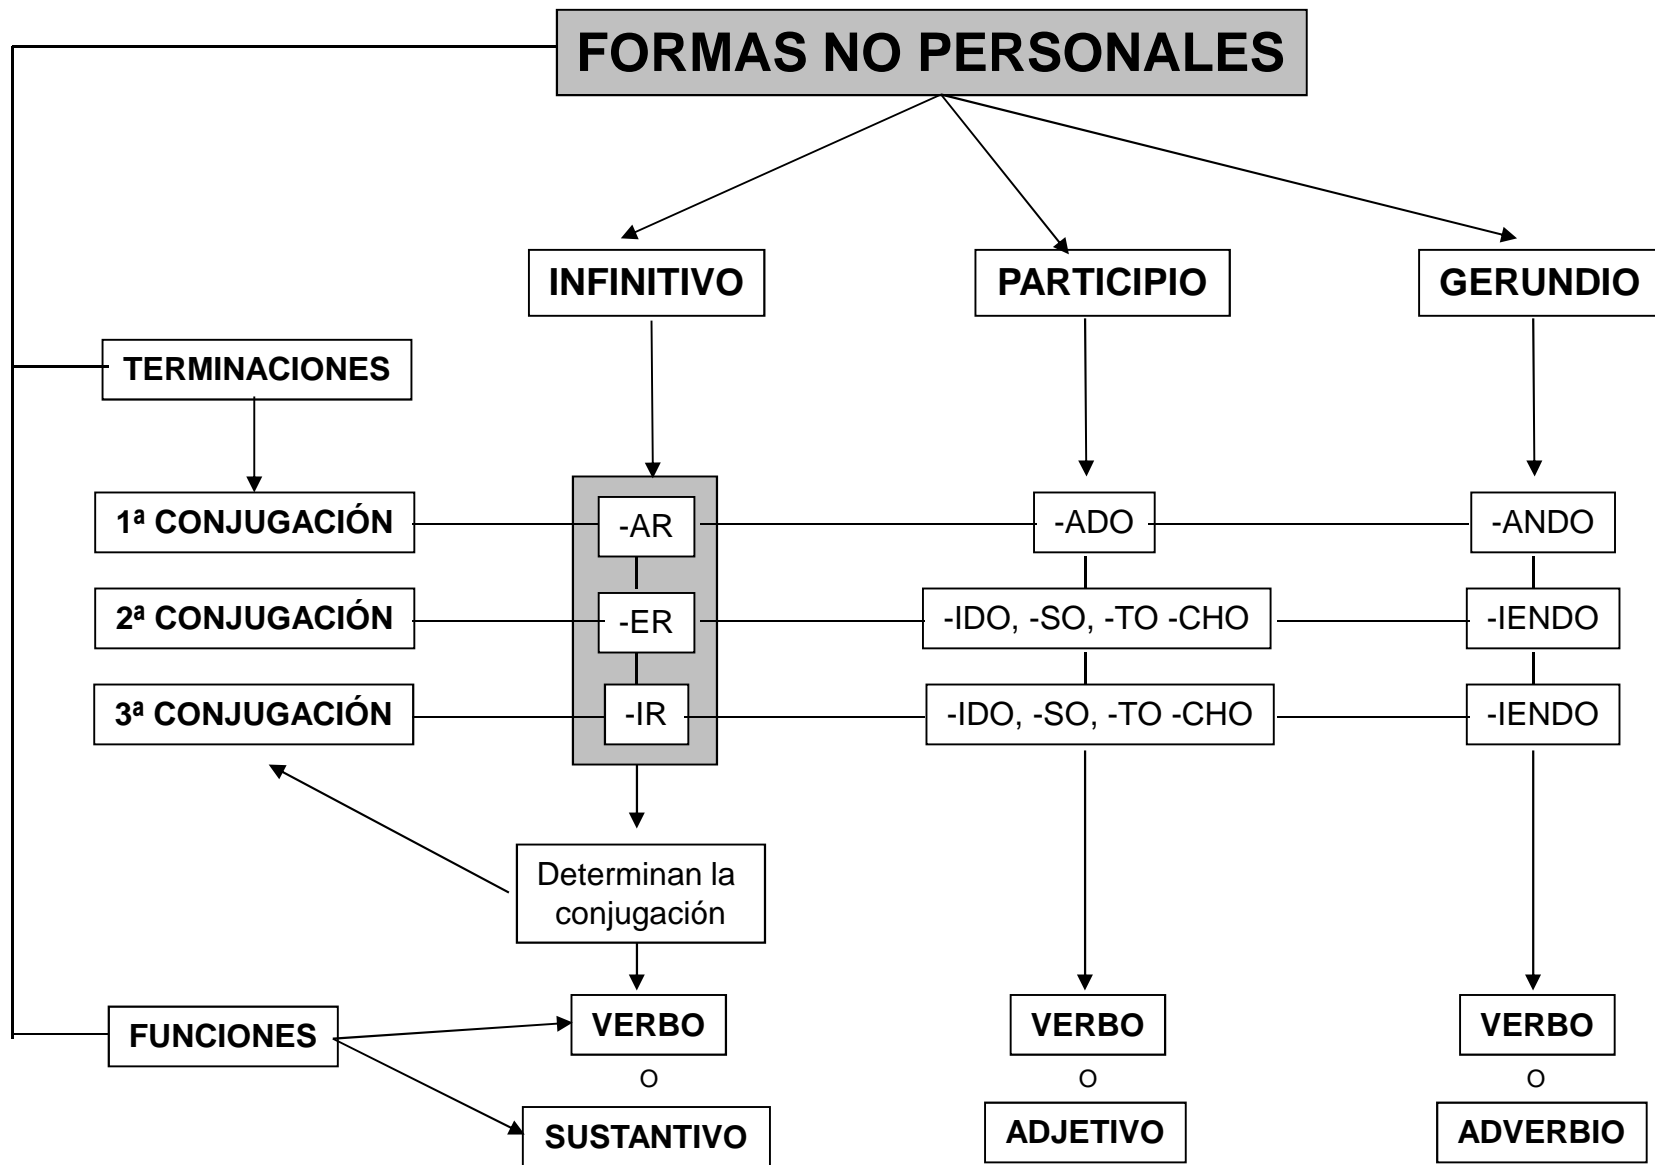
FORMAS NO PERSONALES

INFINITIVO

PARTICIPIO

GERUNDIO

TERMINACIONES

1ª CONJUGACIÓN

-AR

-ADO

-ANDO

2ª CONJUGACIÓN

-ER

-IDO, -SO, -TO -CHO

-IENDO

3ª CONJUGACIÓN

-IR

-IDO, -SO, -TO -CHO

-IENDO

Determinan la conjugación

FUNCIONES

VERBO
O
SUSTANTIVO

VERBO
O
ADJETIVO

VERBO
O
ADVERBIO